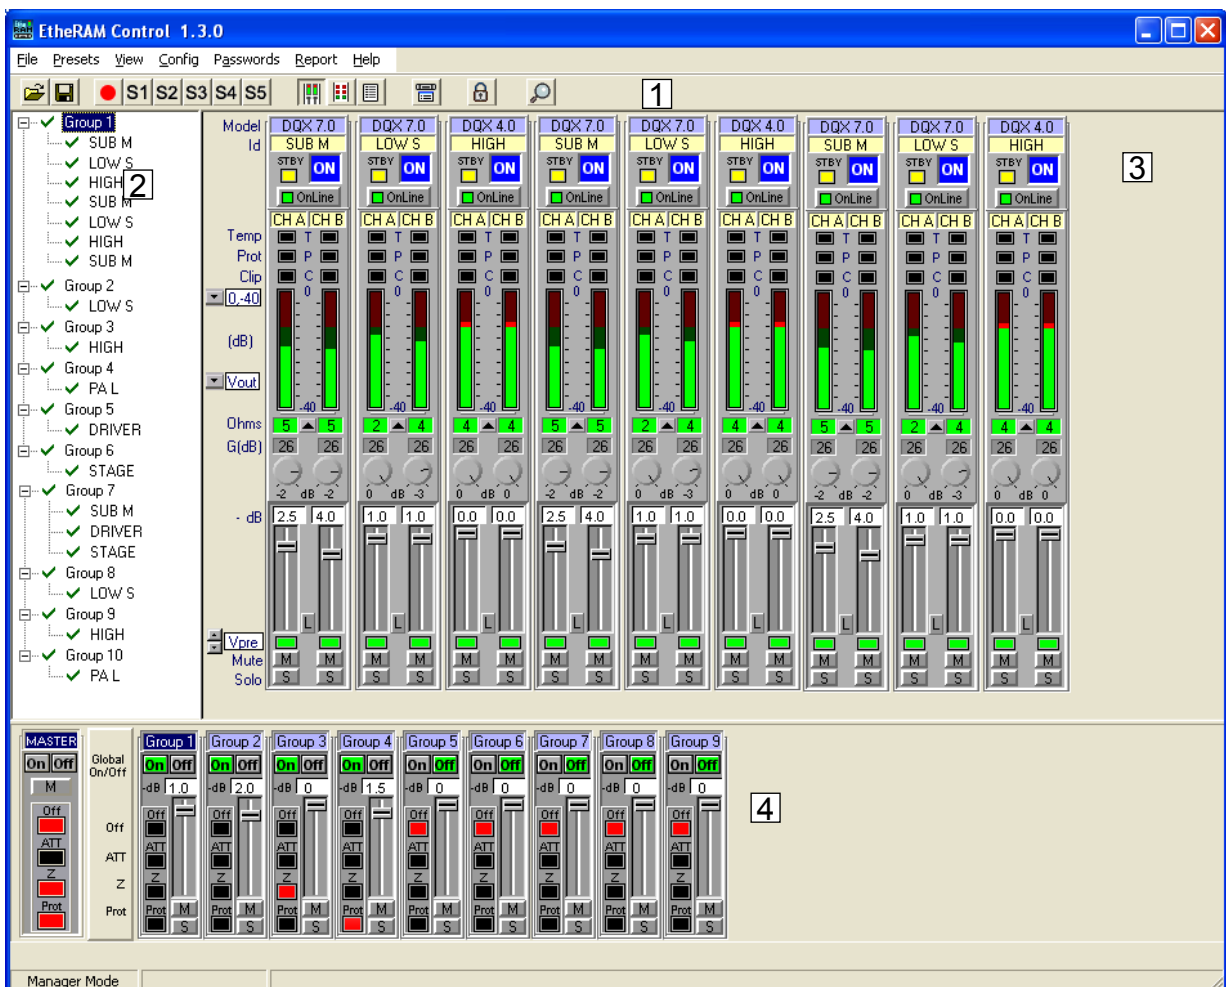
EtheRAM Control 1.3.0

File Presets View Config Passwords Report Help

S1 S2 S3 S4 S5

1

2

3

4

Group 1
SUB M
LOW S
HIGH
SUB M
LOW S
HIGH
SUB M
Group 2
LOW S
Group 3
HIGH
Group 4
PA L
Group 5
DRIVER
Group 6
STAGE
Group 7
SUB M
DRIVER
STAGE
Group 8
LOW S
Group 9
HIGH
Group 10
PA L

Model
Id
Temp
Prot
Clip
0,-40
(dB)
Vout
Ohms
G(dB)
- dB
Vpre
Mute
Solo

| DQX 7.0 | DQX 7.0 | DQX 4.0 | DQX 7.0 | DQX 7.0 | DQX 4.0 | DQX 7.0 | DQX 7.0 | DQX 4.0 |
|---|---|---|---|---|---|---|---|---|
| SUB M | LOW S | HIGH | SUB M | LOW S | HIGH | SUB M | LOW S | HIGH |
| STBY ON | STBY ON | STBY ON | STBY ON | STBY ON | STBY ON | STBY ON | STBY ON | STBY ON |
| OnLine | OnLine | OnLine | OnLine | OnLine | OnLine | OnLine | OnLine | OnLine |
| CH A CH B | CH A CH B | CH A CH B | CH A CH B | CH A CH B | CH A CH B | CH A CH B | CH A CH B | CH A CH B |
| T P C 0 | T P C 0 | T P C 0 | T P C 0 | T P C 0 | T P C 0 | T P C 0 | T P C 0 | T P C 0 |
| -40 | -40 | -40 | -40 | -40 | -40 | -40 | -40 | -40 |
| 5 5 | 2 4 | 4 4 | 5 5 | 2 4 | 4 4 | 5 5 | 2 4 | 4 4 |
| 26 26 | 26 26 | 26 26 | 26 26 | 26 26 | 26 26 | 26 26 | 26 26 | 26 26 |
| -2 dB -2 | 0 dB -3 | 0 dB 0 | -2 dB -2 | 0 dB -3 | 0 dB 0 | -2 dB -2 | 0 dB -3 | 0 dB 0 |
| 2.5 4.0 | 1.0 1.0 | 0.0 0.0 | 2.5 4.0 | 1.0 1.0 | 0.0 0.0 | 2.5 4.0 | 1.0 1.0 | 0.0 0.0 |
| L | L | L | L | L | L | L | L | L |
| M M | M M | M M | M M | M M | M M | M M | M M | M M |
| S S | S S | S S | S S | S S | S S | S S | S S | S S |

MASTER
On Off
M
Off
ATT
Z
Prot

Global On/Off
Off
ATT
Z
Prot

| Group 1 | Group 2 | Group 3 | Group 4 | Group 5 | Group 6 | Group 7 | Group 8 | Group 9 |
|---|---|---|---|---|---|---|---|---|
| On Off | On Off | On Off | On Off | On Off | On Off | On Off | On Off | On Off |
| -dB 1.0 | -dB 2.0 | -dB 0 | -dB 1.5 | -dB 0 | -dB 0 | -dB 0 | -dB 0 | -dB 0 |
| Off ATT Z Prot M S | Off ATT Z Prot M S | Off ATT Z Prot M S | Off ATT Z Prot M S | Off ATT Z Prot M S | Off ATT Z Prot M S | Off ATT Z Prot M S | Off ATT Z Prot M S | Off ATT Z Prot M S |

Manager Mode